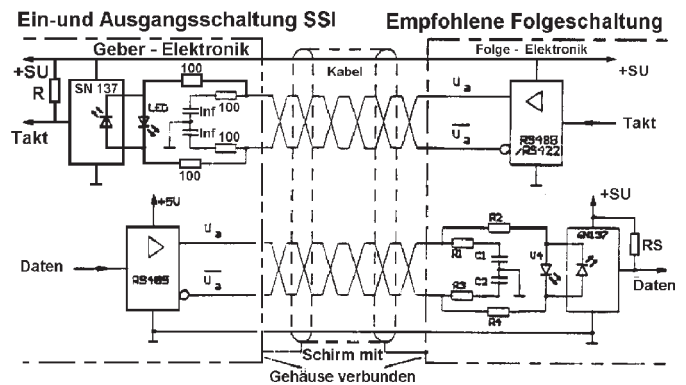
Ein-und Ausgangsschaltung SSI

Empfohlene Folgeschaltung

Geber - Elektronik

Folge - Elektronik

Kabel

+SU

R

SN 137

LED

100

100

100

100

1nf

1nf

Takt

$U_a$

$\overline{U_a}$

RS485
/RS422

+SU

Takt

+5U

$U_a$

$\overline{U_a}$

Daten

RS485

+SU

R2

R1

C1

C2

R3

R1

U4

6N137

RS

Daten

Schirm mit
Gehäuse verbunden